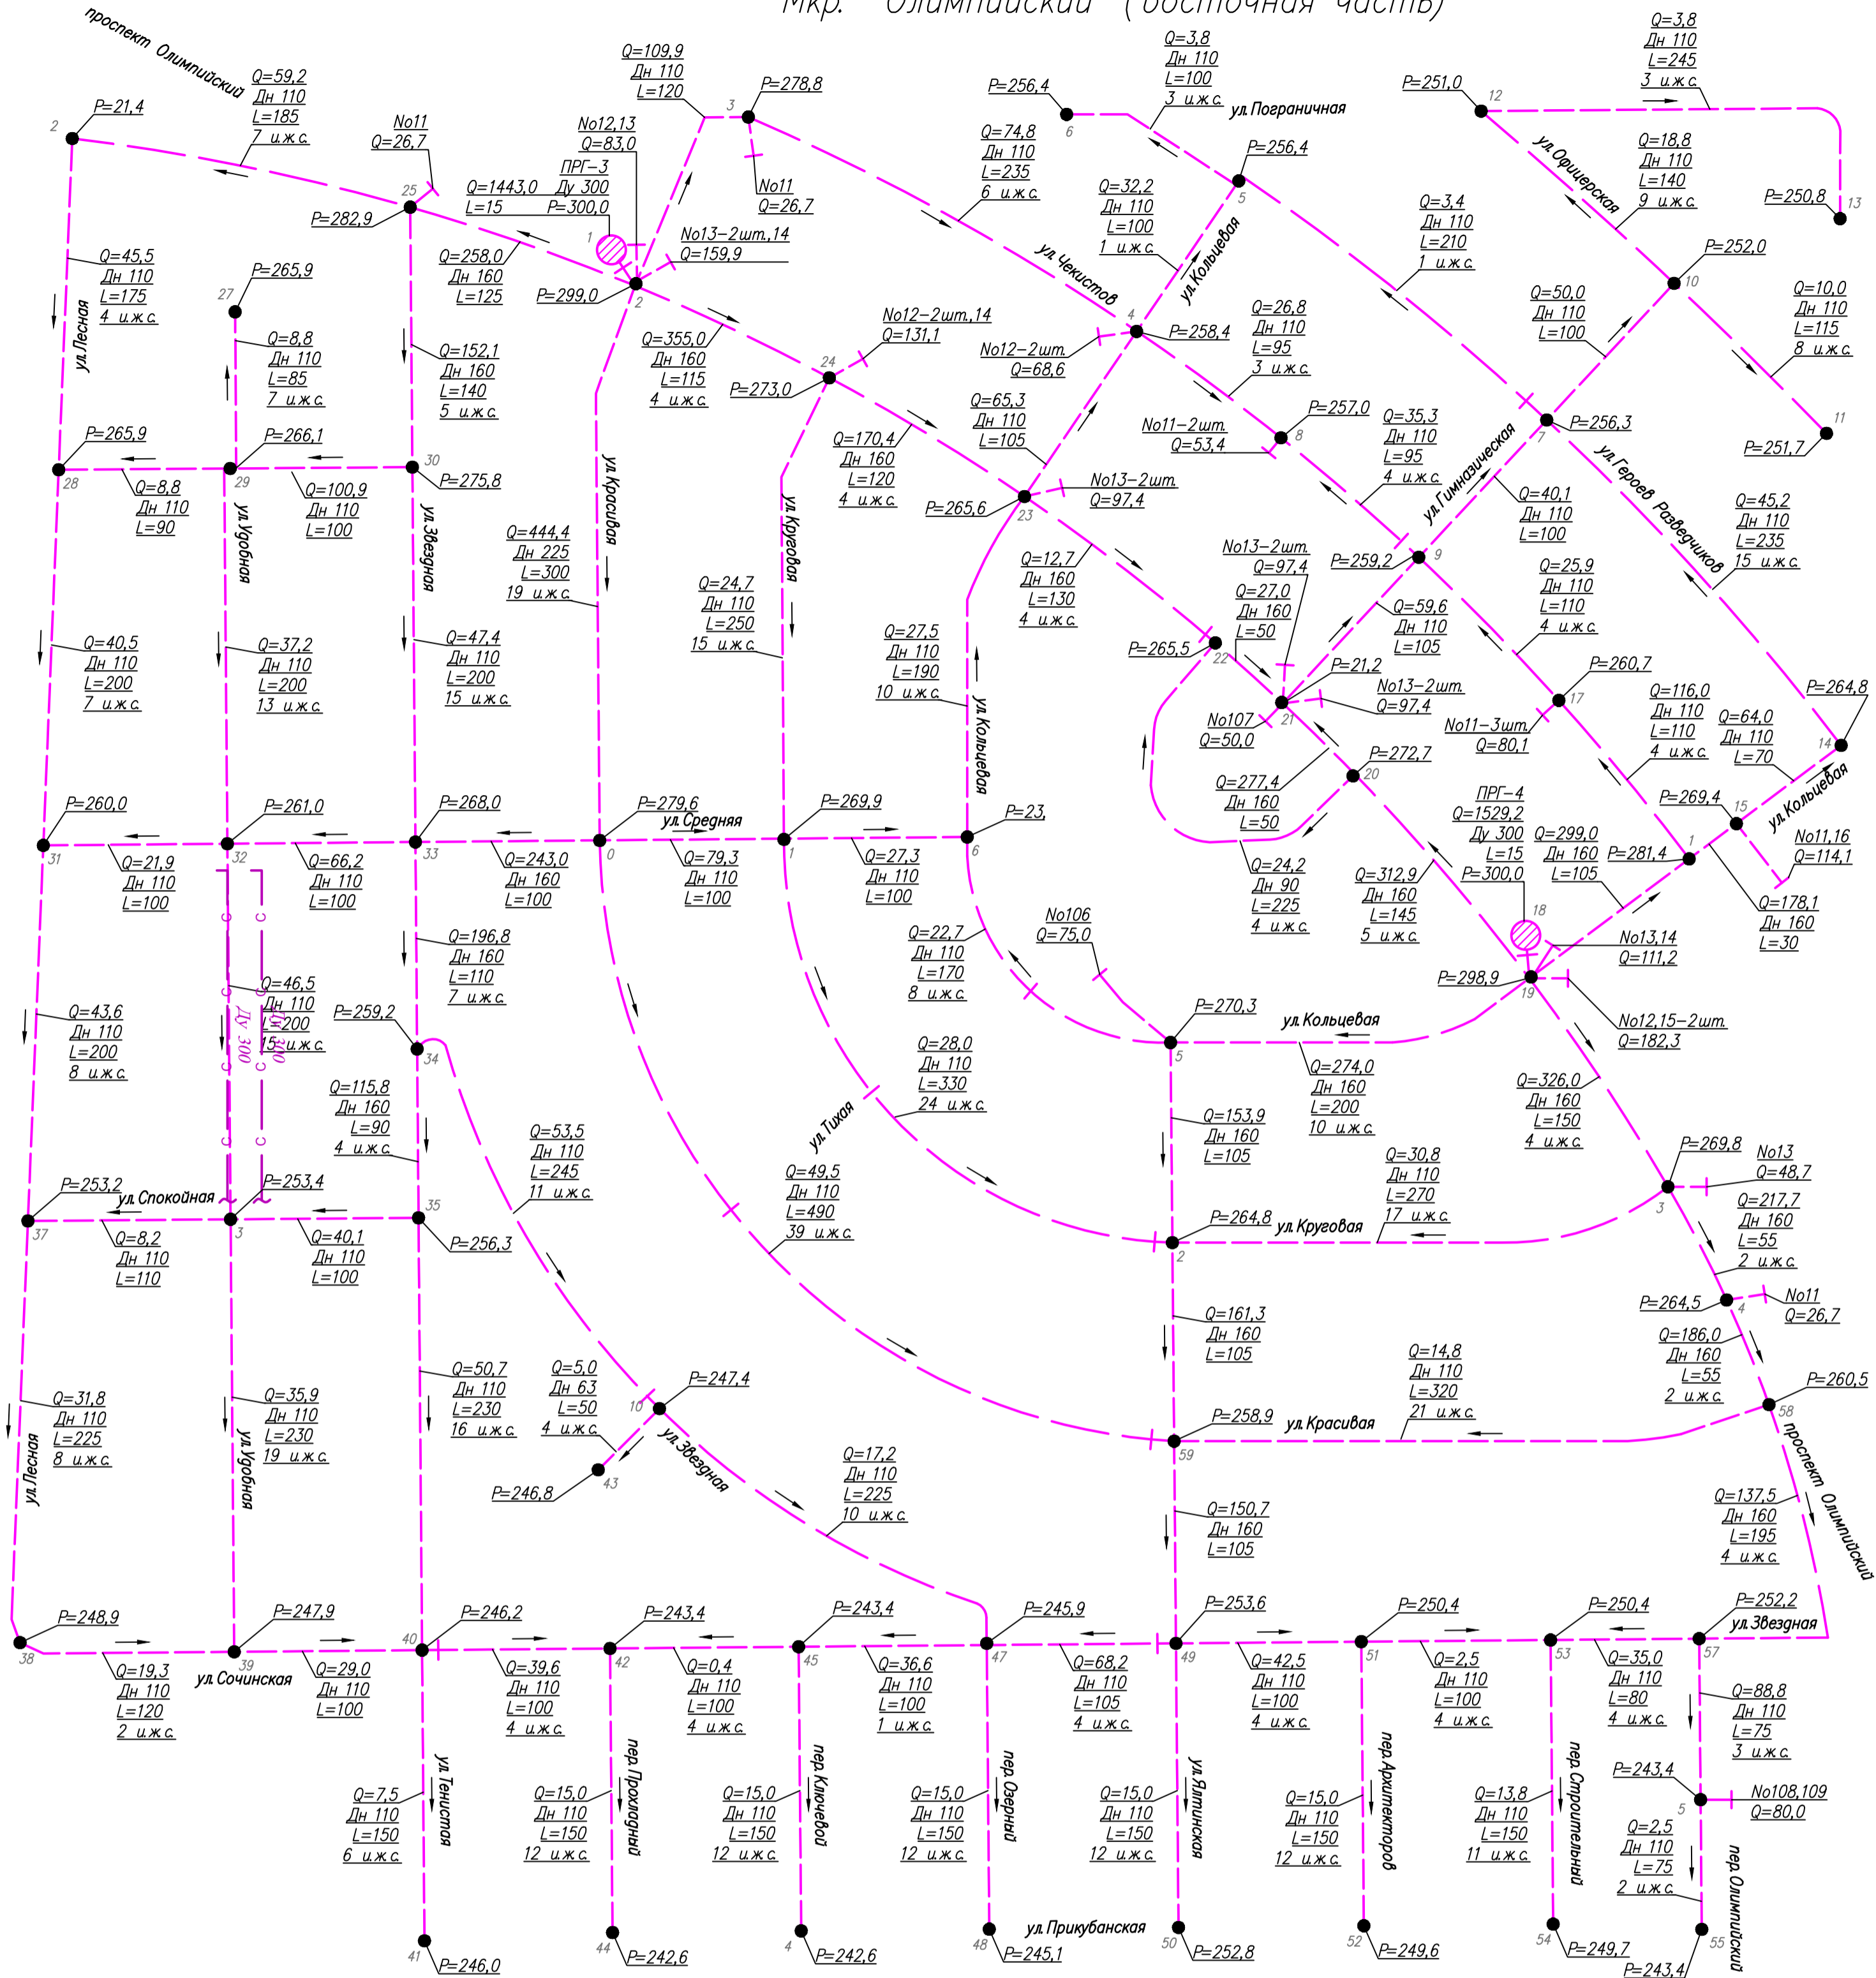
Мкр. "Олимпийский" (восточная часть)

проспект Олимпийский

2 P=21,4
Q=59,2 Дн 110 L=185 7 и.ж.с.
No11 Q=26,7
25 P=282,9
Q=109,9 Дн 110 L=120
3 P=278,8
No12,13 Q=83,0
ПРГ-3 Ду 300 P=300,0
Q=1443,0 L=15
1
No11 Q=26,7
No13-2шт.,14 Q=159,9
Q=258,0 Дн 160 L=125
P=299,0 2
Q=45,5 Дн 110 L=175 4 и.ж.с.
ул. Лесная
27 P=265,9
Q=8,8 Дн 110 L=85 7 и.ж.с.
Q=152,1 Дн 160 L=140 5 и.ж.с.
Q=355,0 Дн 160 L=115 4 и.ж.с.
P=256,4 6
Q=3,8 Дн 110 L=100 3 и.ж.с.
ул. Пограничная
Q=74,8 Дн 110 L=235 6 и.ж.с.
P=256,4 5
Q=32,2 Дн 110 L=100 1 и.ж.с.
ул. Чекистов
ул. Кольцевая
P=251,0 12
Q=3,8 Дн 110 L=245 3 и.ж.с.
ул. Офицерская
Q=18,8 Дн 110 L=140 9 и.ж.с.
P=250,8 13
Q=3,4 Дн 110 L=210 1 и.ж.с.
P=252,0 10
Q=50,0 Дн 110 L=100
Q=10,0 Дн 110 L=115 8 и.ж.с.
11 P=251,7
No12-2шт.,14 Q=131,1
24 P=273,0
4 P=258,4
No12-2шт. Q=68,6
Q=26,8 Дн 110 L=95 3 и.ж.с.
P=257,0 8
No11-2шт. Q=53,4
Q=35,3 Дн 110 L=95 4 и.ж.с.
7 P=256,3
ул. Героев Разведчиков
P=265,9 28
Q=8,8 Дн 110 L=90
P=266,1 29
Q=100,9 Дн 110 L=100
30 P=275,8
ул. Удобная
ул. Звездная
ул. Красивая
ул. Круговая
Q=65,3 Дн 110 L=105
Q=170,4 Дн 160 L=120 4 и.ж.с.
No13-2шт. Q=97,4
P=265,6 23
ул. Гимназическая
Q=40,1 Дн 110 L=100
Q=45,2 Дн 110 L=235 15 и.ж.с.
Q=444,4 Дн 225 L=300 19 и.ж.с.
Q=24,7 Дн 110 L=250 15 и.ж.с.
Q=12,7 Дн 160 L=130 4 и.ж.с.
No13-2шт. Q=97,4
P=259,2 9
Q=25,9 Дн 110 L=110 4 и.ж.с.
Q=27,0 Дн 160 L=50
Q=59,6 Дн 110 L=105
Q=40,5 Дн 110 L=200 7 и.ж.с.
Q=37,2 Дн 110 L=200 13 и.ж.с.
Q=47,4 Дн 110 L=200 15 и.ж.с.
Q=27,5 Дн 110 L=190 10 и.ж.с.
P=265,5 22
P=21,2 21
No13-2шт. Q=97,4
P=260,7 17
Q=116,0 Дн 110 L=110 4 и.ж.с.
P=264,8 14
No107 Q=50,0
No11-3шт. Q=80,1
Q=64,0 Дн 110 L=70
ул. Кольцевая
Q=277,4 Дн 160 L=50
P=272,7 20
P=269,4 15
P=260,0 31
P=261,0 32
P=268,0 33
P=279,6 0 ул. Средняя
P=269,9 1
P=23, 6
ПРГ-4 Q=1529,2 Ду 300 L=15 P=300,0
Q=299,0 Дн 160 L=105
P=281,4 1
No11,16 Q=114,1
Q=21,9 Дн 110 L=100
Q=66,2 Дн 110 L=100
Q=243,0 Дн 160 L=100
Q=79,3 Дн 110 L=100
Q=27,3 Дн 110 L=100
Q=24,2 Дн 90 L=225 4 и.ж.с.
Q=312,9 Дн 160 L=145 5 и.ж.с.
Q=178,1 Дн 160 L=30
18
No13,14 Q=111,2
P=298,9 19
No106 Q=75,0
Q=196,8 Дн 160 L=110 7 и.ж.с.
Q=22,7 Дн 110 L=170 8 и.ж.с.
P=270,3 5
ул. Кольцевая
No12,15-2шт. Q=182,3
Q=43,6 Дн 110 L=200 8 и.ж.с.
Q=46,5 Дн 110 L=200 15 и.ж.с.
Ду 300
P=259,2 34
Q=28,0 Дн 110 L=330 24 и.ж.с.
Q=274,0 Дн 160 L=200 10 и.ж.с.
Q=326,0 Дн 160 L=150 4 и.ж.с.
Q=115,8 Дн 160 L=90 4 и.ж.с.
Q=53,5 Дн 110 L=245 11 и.ж.с.
ул. Тихая
Q=153,9 Дн 160 L=105
P=269,8 3
No13 Q=48,7
Q=49,5 Дн 110 L=490 39 и.ж.с.
Q=30,8 Дн 110 L=270 17 и.ж.с.
Q=217,7 Дн 160 L=55 2 и.ж.с.
P=253,2 37
ул. Спокойная
P=253,4 3
35
Q=8,2 Дн 110 L=110
Q=40,1 Дн 110 L=100
P=256,3
P=264,8 2 ул. Круговая
P=264,5 4
No11 Q=26,7
Q=186,0 Дн 160 L=55 2 и.ж.с.
Q=161,3 Дн 160 L=105
Q=14,8 Дн 110 L=320 21 и.ж.с.
P=260,5 58
Q=50,7 Дн 110 L=230 16 и.ж.с.
Q=5,0 Дн 63 L=50 4 и.ж.с.
10 P=247,4
P=258,9 59 ул. Красивая
проспект Олимпийский
Q=31,8 Дн 110 L=225 8 и.ж.с.
Q=35,9 Дн 110 L=230 19 и.ж.с.
43 P=246,8
ул. Звездная
Q=17,2 Дн 110 L=225 10 и.ж.с.
Q=150,7 Дн 160 L=105
Q=137,5 Дн 160 L=195 4 и.ж.с.
P=248,9 38
P=247,9 39
40 P=246,2
42 P=243,4
45 P=243,4
47 P=245,9
49 P=253,6
51 P=250,4
53 P=250,4
57 P=252,2 ул. Звездная
Q=19,3 Дн 110 L=120 2 и.ж.с.
ул. Сочинская
Q=29,0 Дн 110 L=100
Q=39,6 Дн 110 L=100 4 и.ж.с.
Q=0,4 Дн 110 L=100 4 и.ж.с.
Q=36,6 Дн 110 L=100 1 и.ж.с.
Q=68,2 Дн 110 L=105 4 и.ж.с.
Q=42,5 Дн 110 L=100 4 и.ж.с.
Q=2,5 Дн 110 L=100 4 и.ж.с.
Q=35,0 Дн 110 L=80 4 и.ж.с.
Q=88,8 Дн 110 L=75 3 и.ж.с.
ул. Тенистая
пер. Прохладный
пер. Ключевой
пер. Озерный
ул. Ялтинская
пер. Архитекторов
пер. Строительный
Q=7,5 Дн 110 L=150 6 и.ж.с.
Q=15,0 Дн 110 L=150 12 и.ж.с.
Q=15,0 Дн 110 L=150 12 и.ж.с.
Q=15,0 Дн 110 L=150 12 и.ж.с.
Q=15,0 Дн 110 L=150 12 и.ж.с.
Q=15,0 Дн 110 L=150 12 и.ж.с.
Q=13,8 Дн 110 L=150 11 и.ж.с.
P=243,4 5
No108,109 Q=80,0
Q=2,5 Дн 110 L=75 2 и.ж.с.
пер. Олимпийский
ул. Прикубанская
41 P=246,0
44 P=242,6
4 P=242,6
48 P=245,1
50 P=252,8
52 P=249,6
54 P=249,7
55 P=243,4